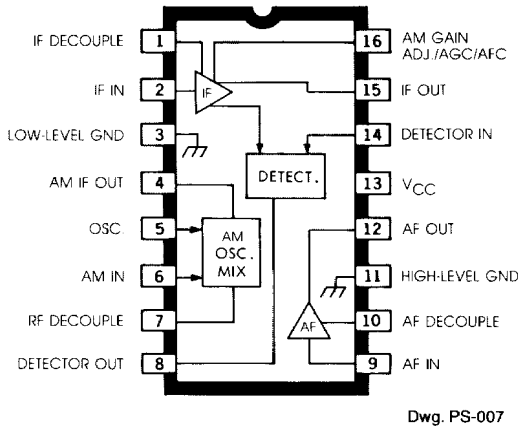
IF DECOUPLE 1
IF IN 2
LOW-LEVEL GND 3
AM IF OUT 4
OSC 5
AM IN 6
RF DECOUPLE 7
DETECTOR OUT 8

16 AM GAIN ADJ./AGC/AFC
15 IF OUT
14 DETECTOR IN
13 $V_{CC}$
12 AF OUT
11 HIGH-LEVEL GND
10 AF DECOUPLE
9 AF IN

IF
DETECT.
AM OSC. MIX
AF

Dwg. PS-007